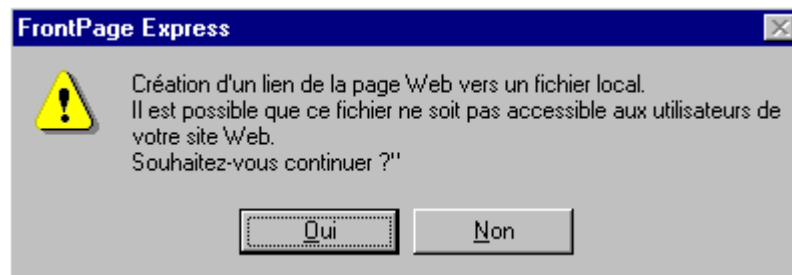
FrontPage Express

Création d'un lien de la page Web vers un fichier local.
Il est possible que ce fichier ne soit pas accessible aux utilisateurs de votre site Web.
Souhaitez-vous continuer ?''

Oui

Non